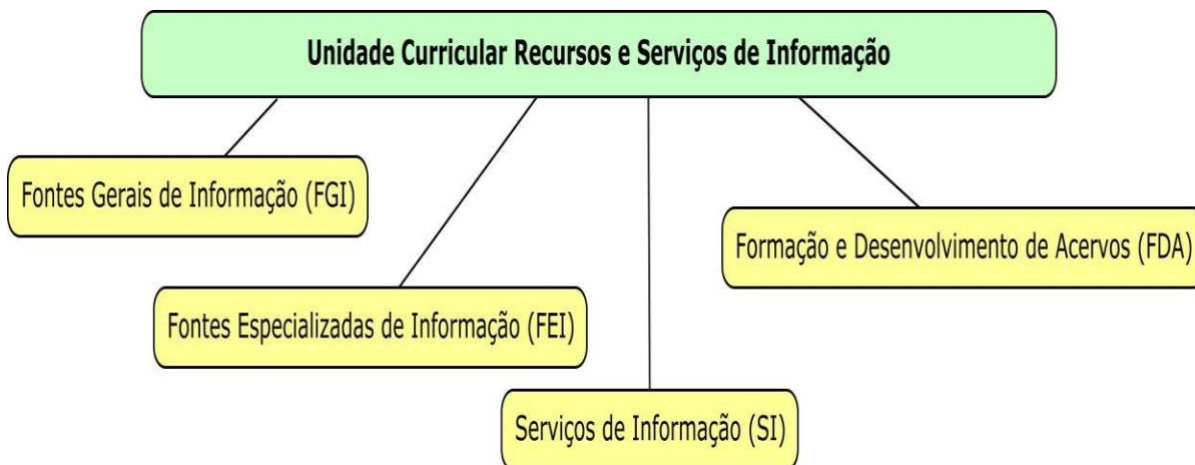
Unidade Curricular Recursos e Serviços de Informação

Fontes Gerais de Informação (FGI)

Formação e Desenvolvimento de Acervos (FDA)

Fontes Especializadas de Informação (FEI)

Serviços de Informação (SI)